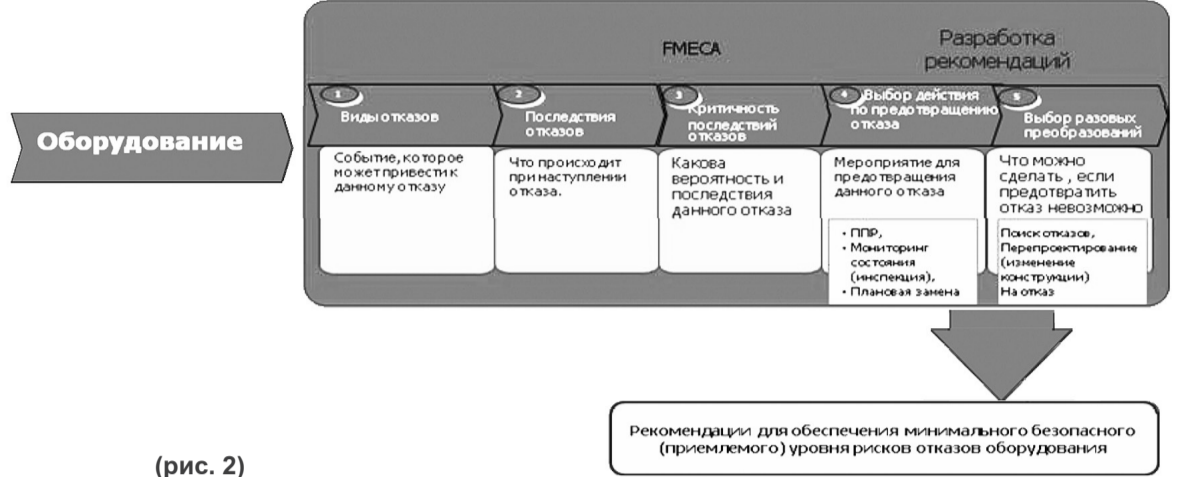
FMECA

Разработка рекомендаций

Оборудование

1 Виды отказов

Событие, которое может привести к данному отказу

2 Последствия отказов

Что происходит при наступлении отказа.

3 Критичность последствий отказов

Какова вероятность и последствия данного отказа

4 Выбор действия по предотвращению отказа

Мероприятие для предотвращения данного отказа

• ППР,
• Мониторинг состояния (инспекция),
• Плановая замена

5 Выбор разовых преобразований

Что можно сделать , если предотвратить отказ невозможно

Поиск отказов,
Перепроектирование (изменение конструкции)
На отказ

Рекомендации для обеспечения минимального безопасного (приемлемого) уровня рисков отказов оборудования

(рис. 2)